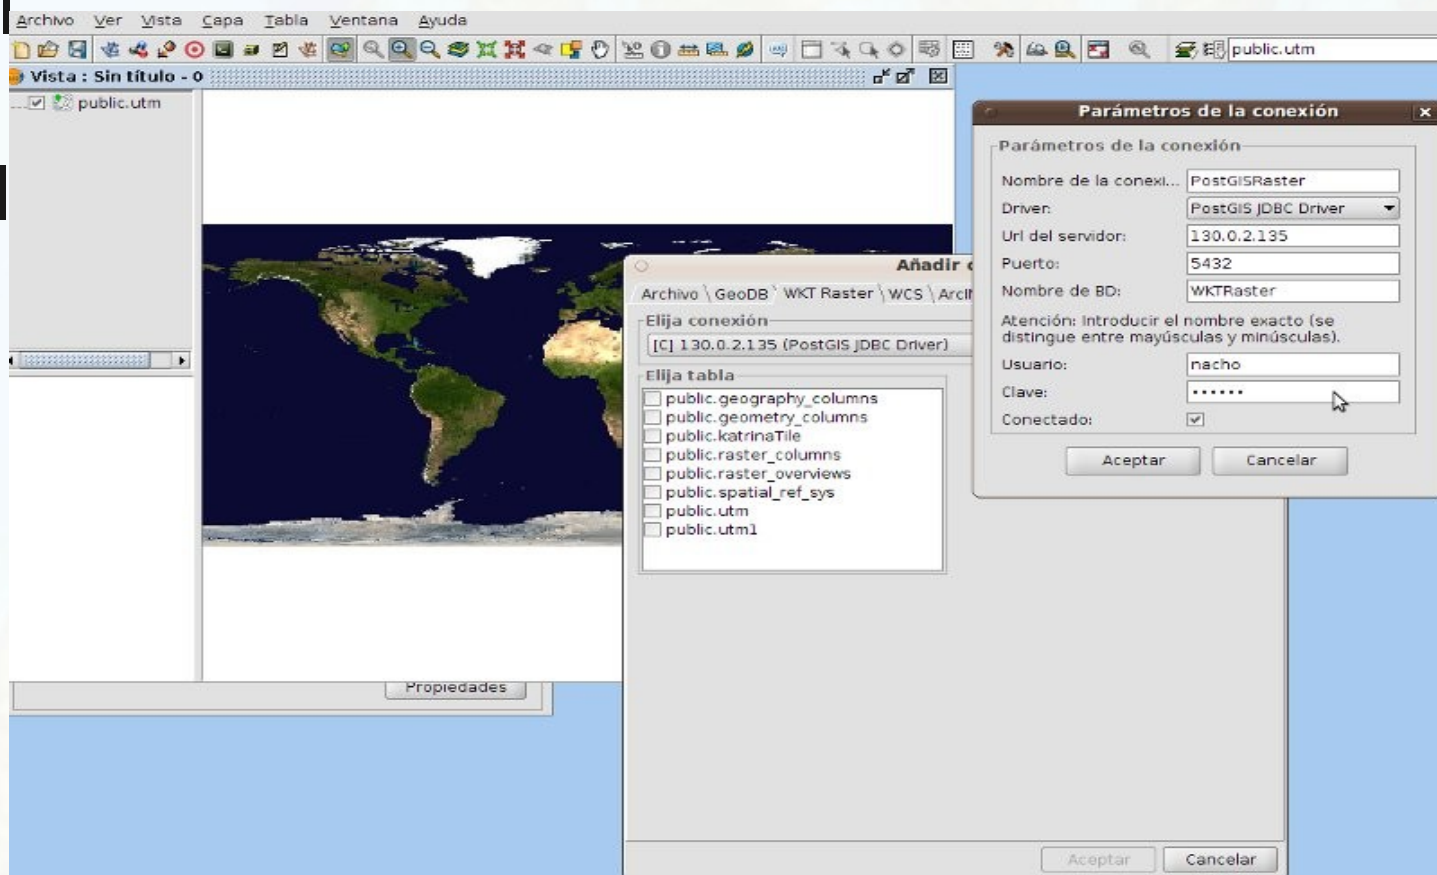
Archivo Ver Vista Capa Tabla Ventana Ayuda

public.utm

Vista : Sin título - 0

public.utm

Propiedades

Añadir c

Archivo GeoDB WKT Raster WCS Arcl

Elija conexión

[C] 130.0.2.135 (PostGIS JDBC Driver)

Elija tabla

public.geography_columns
public.geometry_columns
public.katrinaTile
public.raster_columns
public.raster_overviews
public.spatial_ref_sys
public.utm
public.utm1

Aceptar Cancelar

Parámetros de la conexión

Parámetros de la conexión

| | |
|---|---|
| Nombre de la conexi... | PostGISRaster |
| Driver: | PostGIS JDBC Driver |
| Url del servidor: | 130.0.2.135 |
| Puerto: | 5432 |
| Nombre de BD: | WKTRaster |

Atención: Introducir el nombre exacto (se distingue entre mayúsculas y minúsculas).

| | |
|---|---|
| Usuario: | nacho |
| Clave: | •••••• |
| Conectado: | ☑ |

Aceptar Cancelar